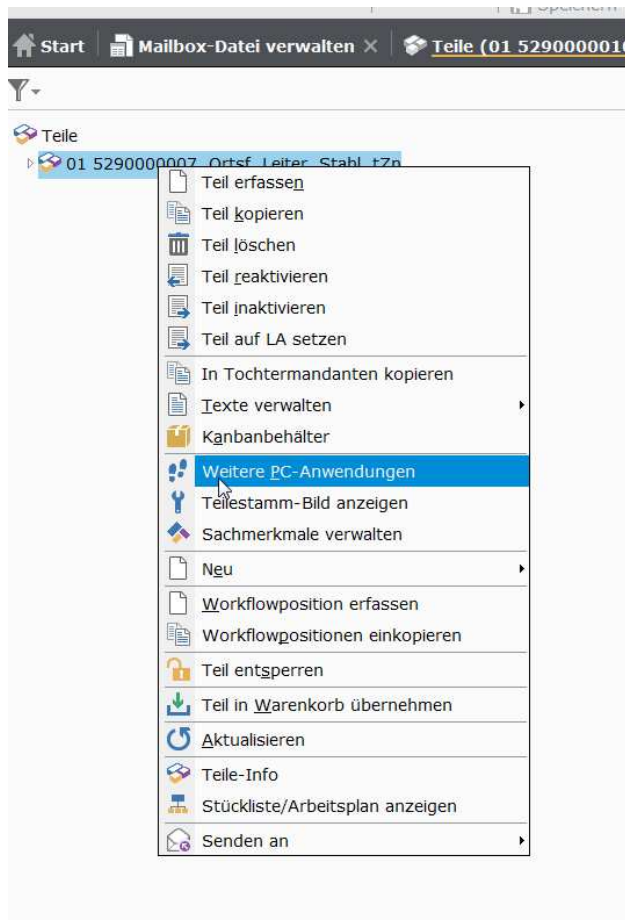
Start | Mailbox-Datei verwalten × | Teile (01 529000001

Teile
01 5290000007 Ortsf. Leiter, Stahl, tZn

Teil erfassen
Teil kopieren
Teil löschen
Teil reaktivieren
Teil inaktivieren
Teil auf LA setzen
In Tochtermandanten kopieren
Texte verwalten
Kanbanbehälter
Weitere PC-Anwendungen
Teilestamm-Bild anzeigen
Sachmerkmale verwalten
Neu
Workflowposition erfassen
Workflowpositionen einkopieren
Teil entsperren
Teil in Warenkorb übernehmen
Aktualisieren
Teile-Info
Stückliste/Arbeitsplan anzeigen
Senden an